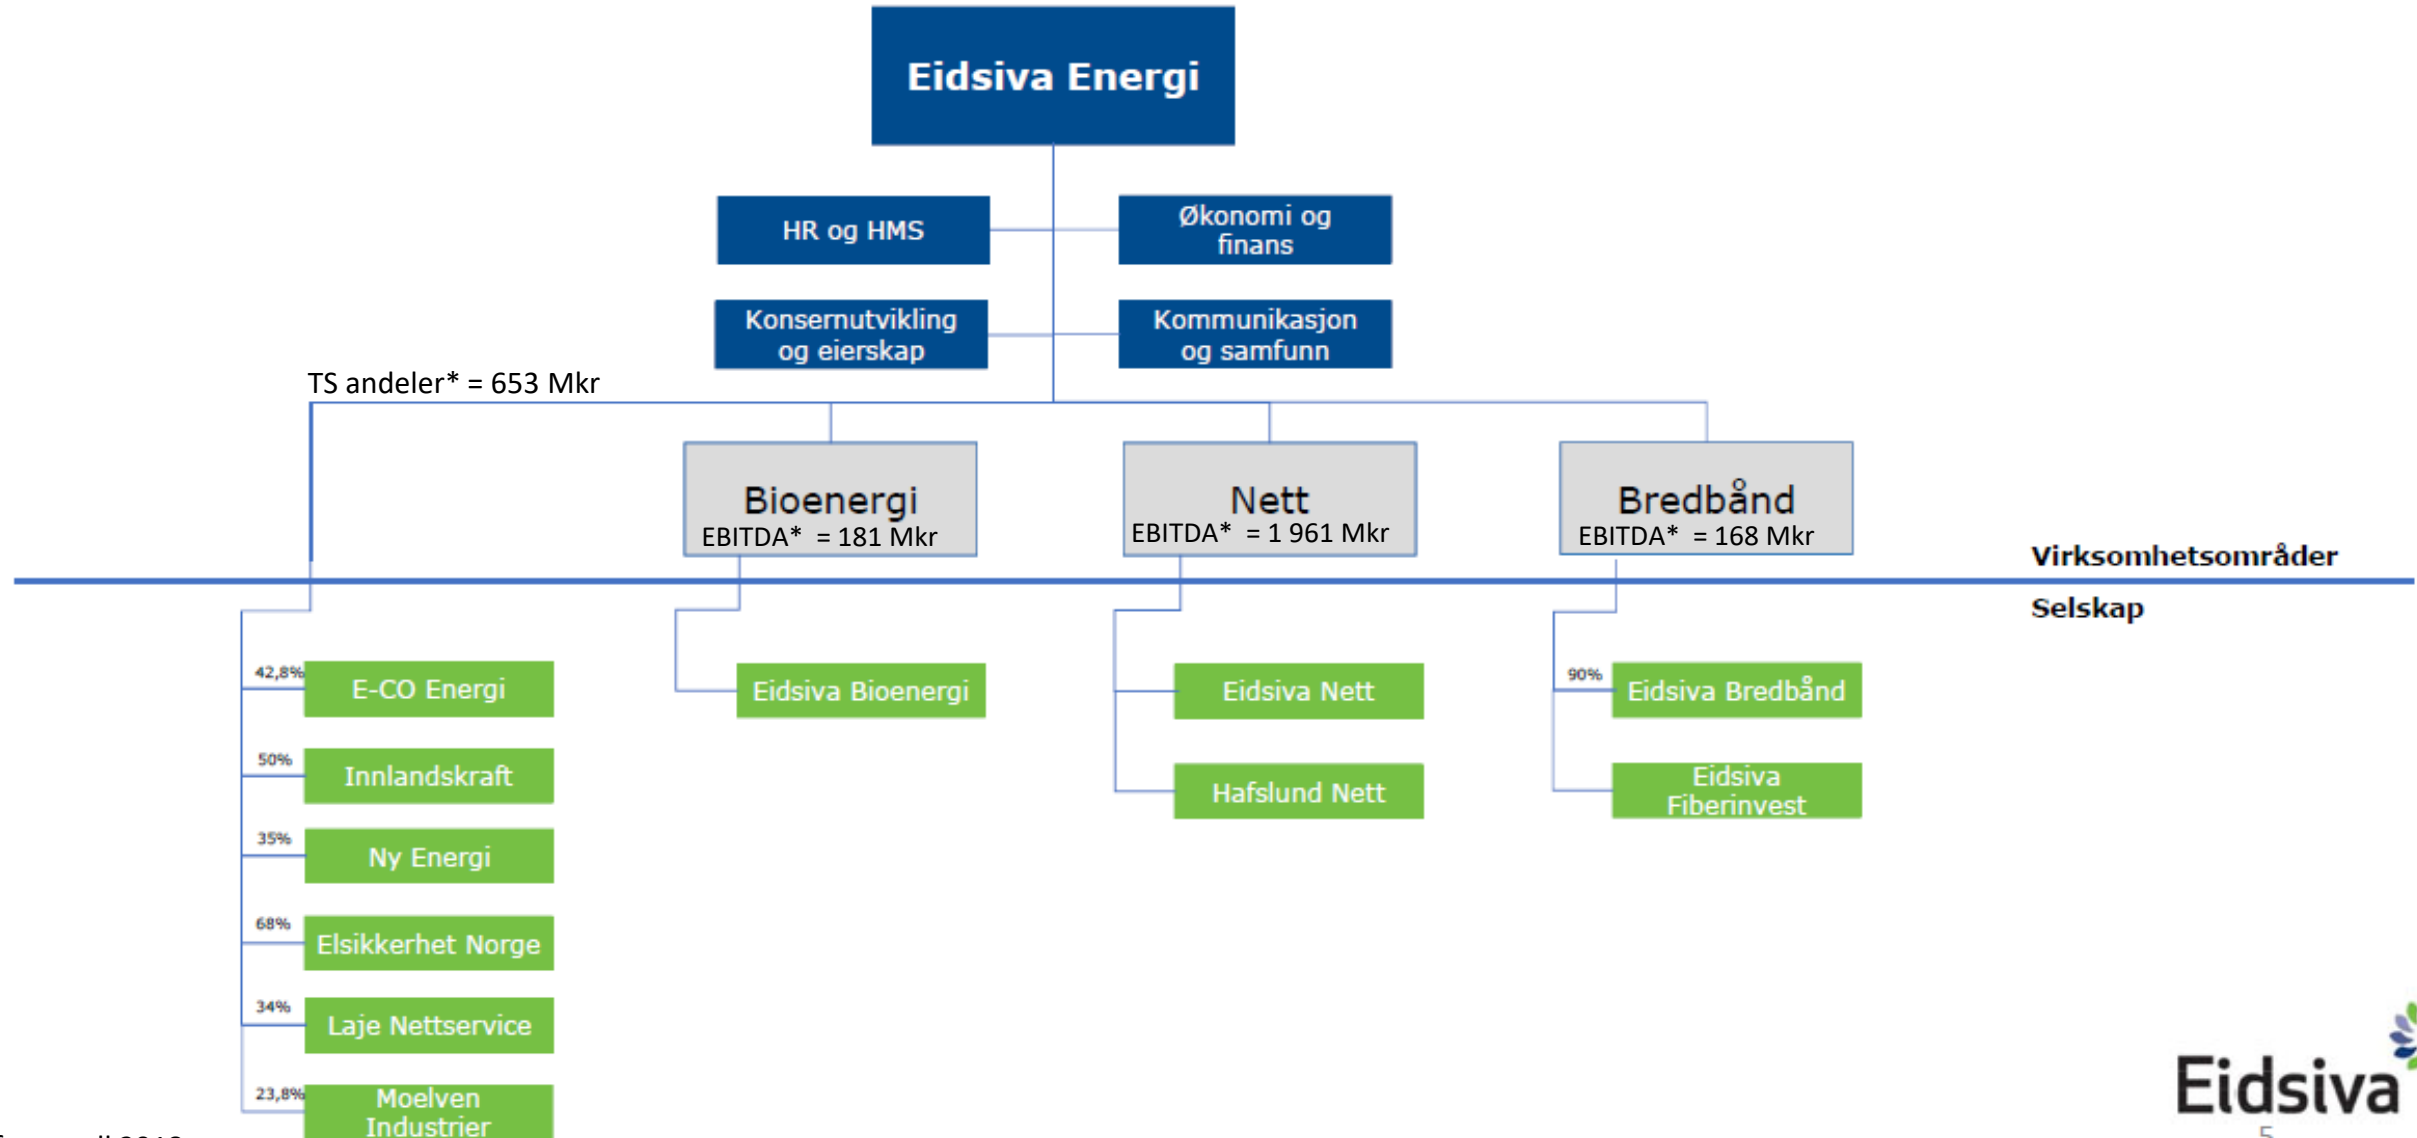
Eidsiva Energi

HR og HMS

Økonomi og finans

Konsernutvikling og eierskap

Kommunikasjon og samfunn

TS andeler* = 653 Mkr

Bioenergi
EBITDA* = 181 Mkr

Nett
EBITDA* = 1 961 Mkr

Bredbånd
EBITDA* = 168 Mkr

Virksomhetsområder

Selskap

42,8% E-CO Energi

50% Innlandskraft

35% Ny Energi

68% Elsikkerhet Norge

34% Laje Nettservice

23,8% Moelven Industrier

Eidsiva Bioenergi

Eidsiva Nett

Hafslund Nett

90% Eidsiva Bredbånd

Eidsiva Fiberinvest

Eidsiva

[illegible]